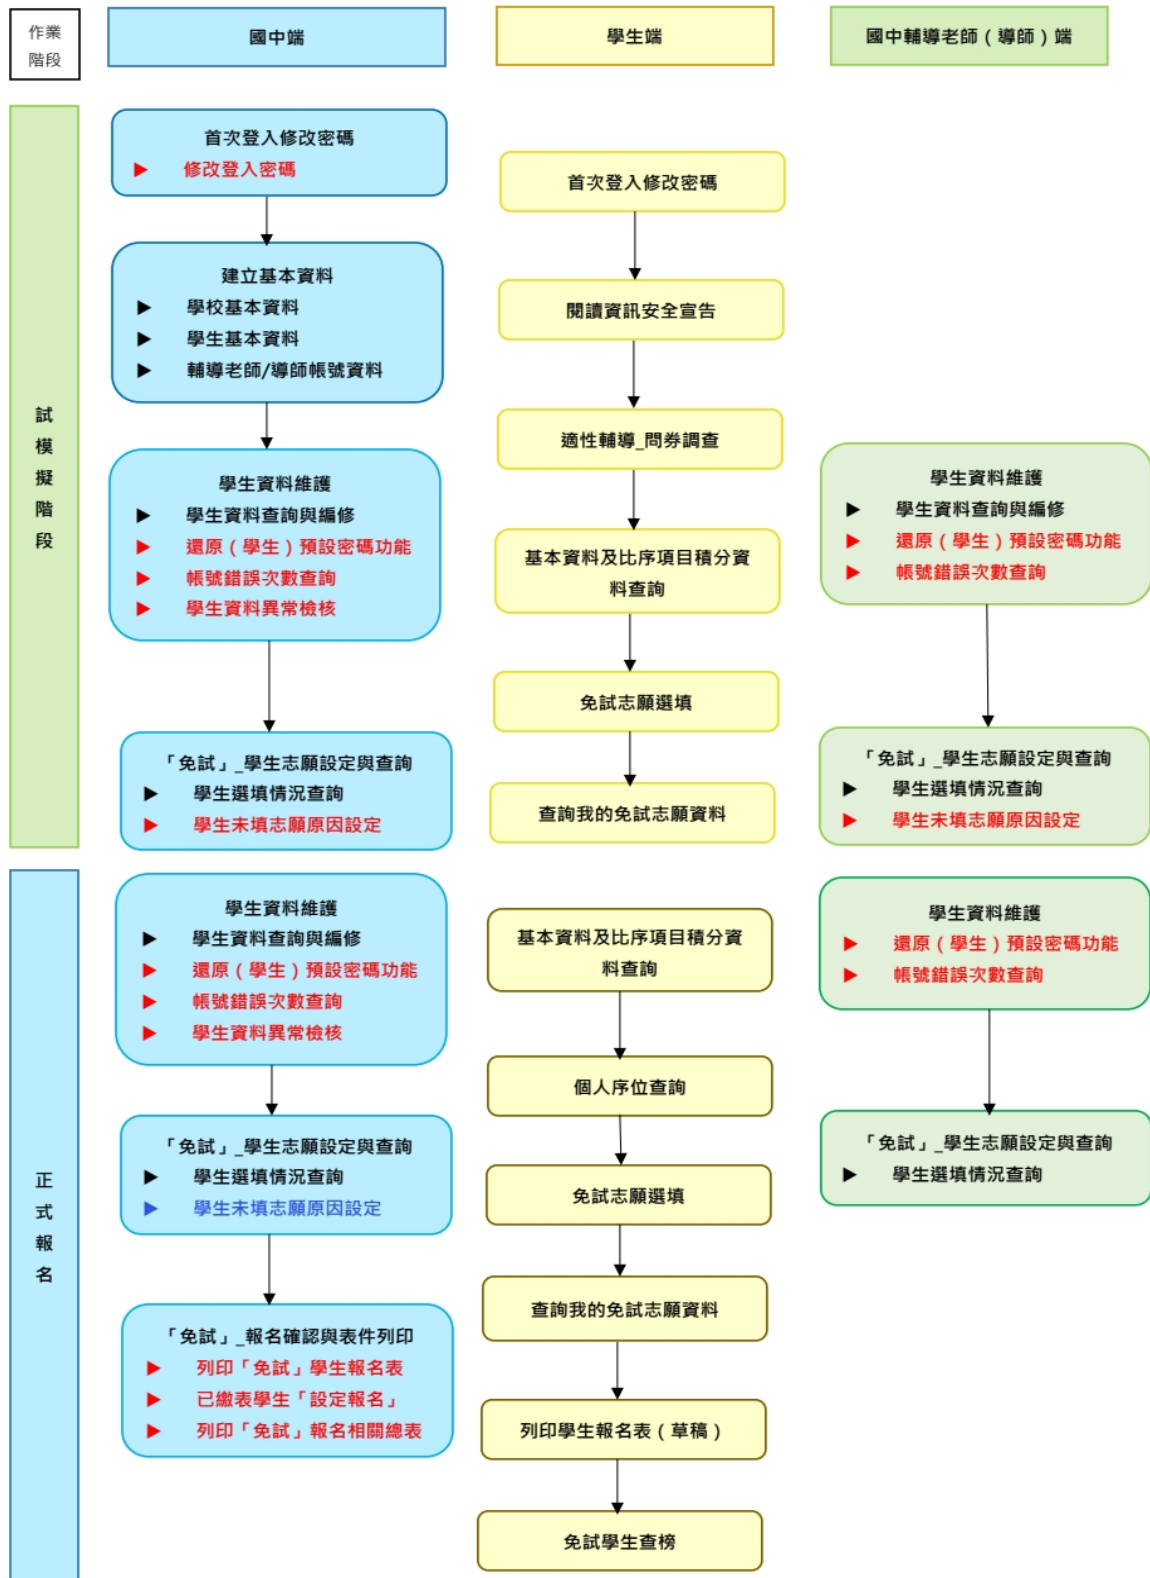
作業階段

國中端

學生端

國中輔導老師（導師）端

試模擬階段

首次登入修改密碼
▶ 修改登入密碼

建立基本資料
▶ 學校基本資料
▶ 學生基本資料
▶ 輔導老師/導師帳號資料

學生資料維護
▶ 學生資料查詢與編修
▶ 還原（學生）預設密碼功能
▶ 帳號錯誤次數查詢
▶ 學生資料異常檢核

「免試」_學生志願設定與查詢
▶ 學生選填情況查詢
▶ 學生未填志願原因設定

首次登入修改密碼

閱讀資訊安全宣告

適性輔導_問券調查

基本資料及比序項目積分資料查詢

免試志願選填

查詢我的免試志願資料

學生資料維護
▶ 學生資料查詢與編修
▶ 還原（學生）預設密碼功能
▶ 帳號錯誤次數查詢

「免試」_學生志願設定與查詢
▶ 學生選填情況查詢
▶ 學生未填志願原因設定

正式報名

學生資料維護
▶ 學生資料查詢與編修
▶ 還原（學生）預設密碼功能
▶ 帳號錯誤次數查詢
▶ 學生資料異常檢核

「免試」_學生志願設定與查詢
▶ 學生選填情況查詢
▶ 學生未填志願原因設定

「免試」_報名確認與表件列印
▶ 列印「免試」學生報名表
▶ 已繳表學生「設定報名」
▶ 列印「免試」報名相關總表

基本資料及比序項目積分資料查詢

個人序位查詢

免試志願選填

查詢我的免試志願資料

列印學生報名表（草稿）

免試學生查榜

學生資料維護
▶ 還原（學生）預設密碼功能
▶ 帳號錯誤次數查詢

「免試」_學生志願設定與查詢
▶ 學生選填情況查詢